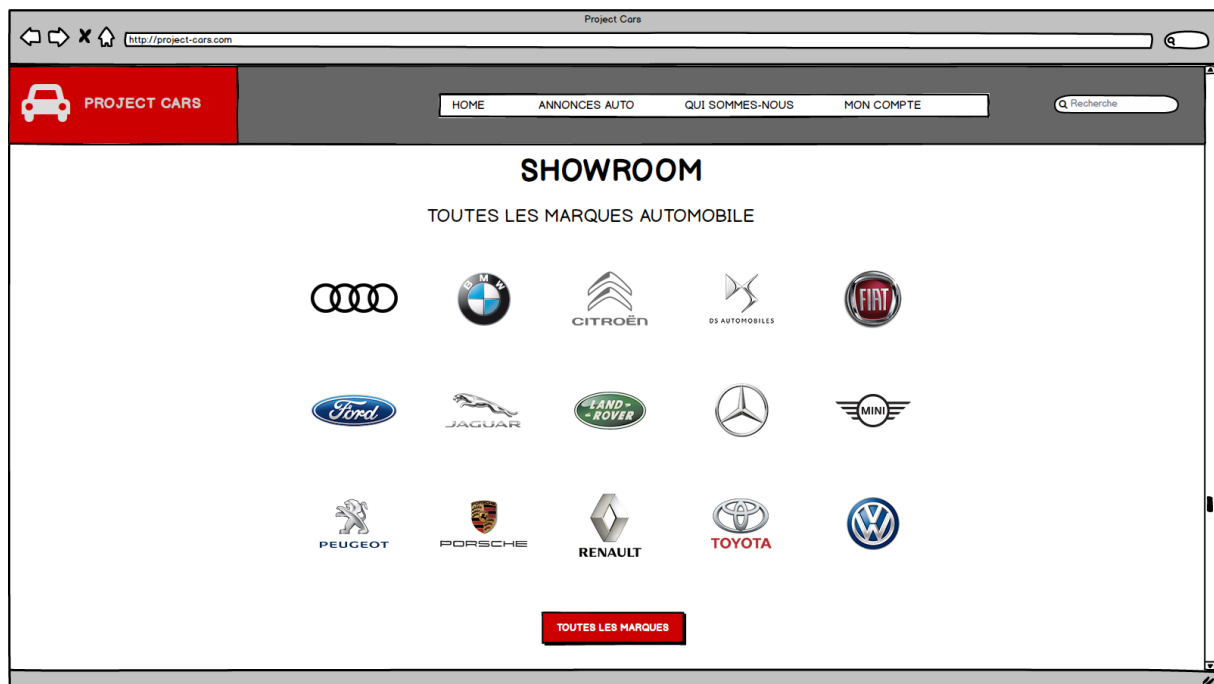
Project Cars

http://project-cars.com

PROJECT CARS

HOME ANNONCES AUTO QUI SOMMES-NOUS MON COMPTE

Recherche

SHOWROOM

TOUTES LES MARQUES AUTOMOBILE

BMW

CITROËN

DS AUTOMOBILES

FIAT

Ford

JAGUAR

LAND ROVER

MINI

PEUGEOT

PORSCHE

RENAULT

TOYOTA

TOUTES LES MARQUES